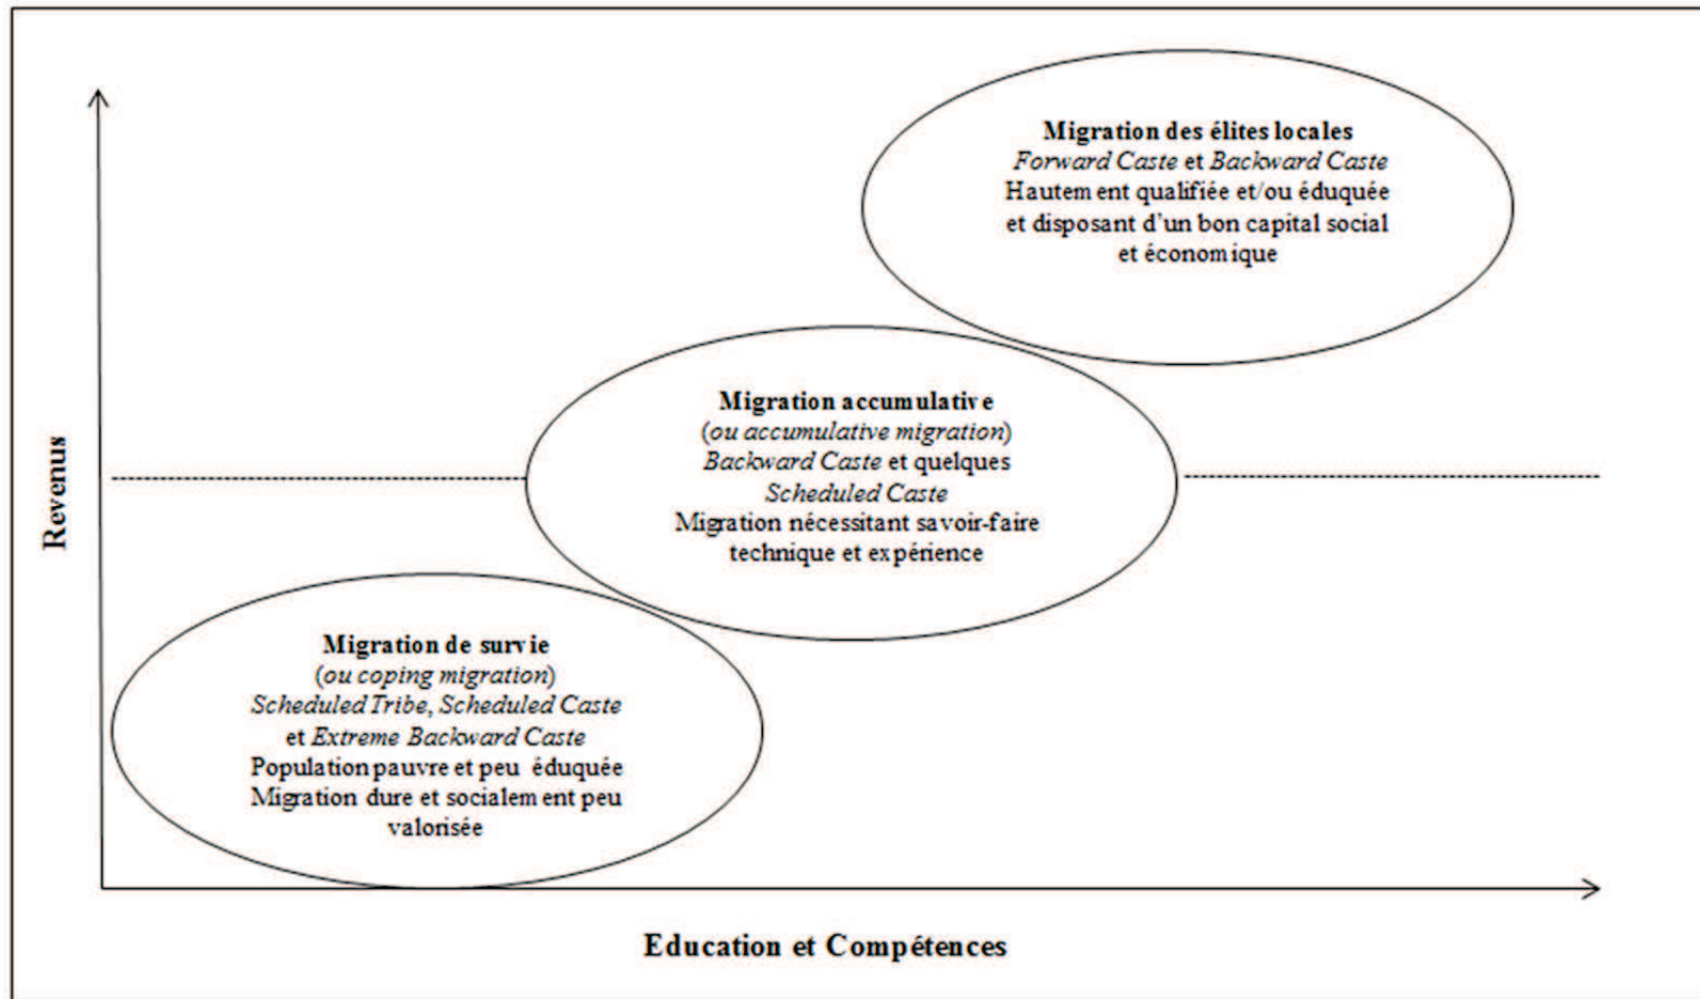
Revenus

**Migration des élites locales**
*Forward Caste* et *Backward Caste*
Hautement qualifiée et/ou éduquée et disposant d'un bon capital social et économique

**Migration accumulative**
(*ou accumulative migration*)
*Backward Caste* et quelques *Scheduled Caste*
Migration nécessitant savoir-faire technique et expérience

**Migration de survie**
(*ou coping migration*)
*Scheduled Tribe, Scheduled Caste* et *Extreme Backward Caste*
Population pauvre et peu éduquée
Migration dure et socialement peu valorisée

Education et Compétences